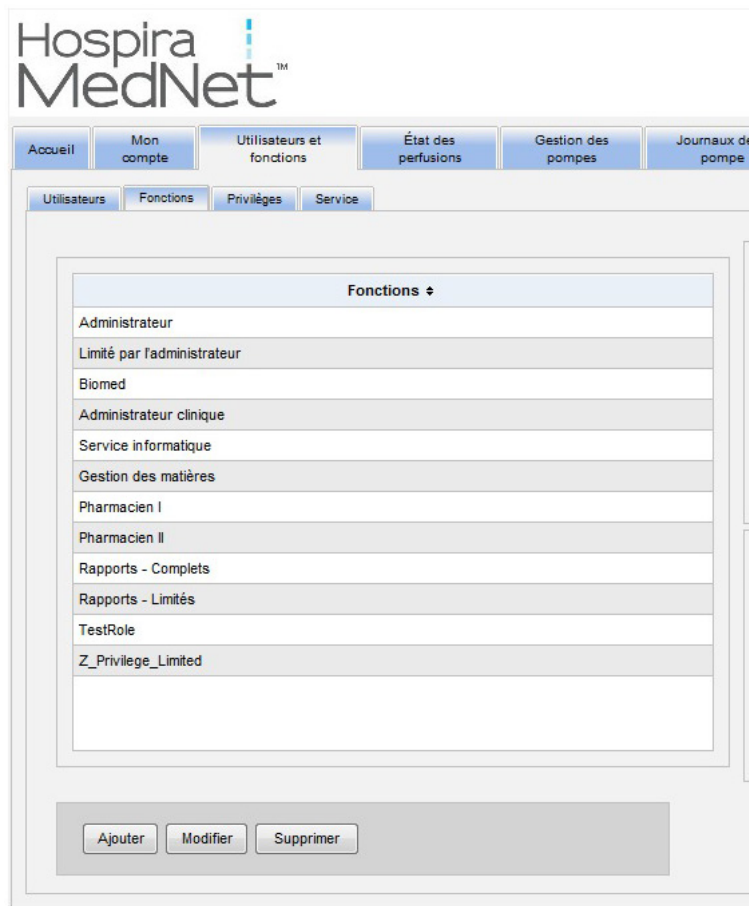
Hospira
MedNet™

Accueil | Mon compte | Utilisateurs et fonctions | État des perfusions | Gestion des pompes | Journaux de pompe

Utilisateurs | Fonctions | Privilèges | Service

| Fonctions ⬍ |
|---|
| Administrateur |
| Limité par l'administrateur |
| Biomed |
| Administrateur clinique |
| Service informatique |
| Gestion des matières |
| Pharmacien I |
| Pharmacien II |
| Rapports - Complets |
| Rapports - Limités |
| TestRole |
| Z_Privilege_Limited |

Ajouter | Modifier | Supprimer